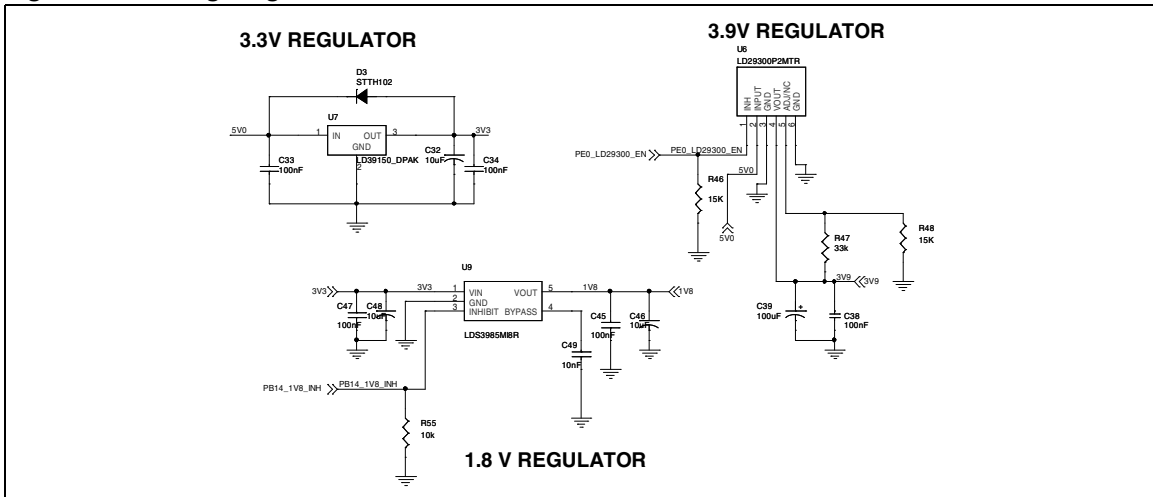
3.3V REGULATOR

D3
STTH102

U7

5V0

1 IN OUT 3

GND

2

3V3

LD39150_DPAK

C33
100nF

C32
10uF

C34
100nF

3.9V REGULATOR

U6
LD29300P2MTR

INH
INPUT
GND
VOUT
ADJ/NC
GND

1 2 3 4 5 6

PE0_LD29300_EN

PE0_LD29300_EN

5V0

R46
15K

5V0

R47
33k

R48
15K

3V9

3V9

C39
100uF

C38
100nF

U9

3V3

3V3

1 VIN VOUT 5

2 GND

3 INHIBIT BYPASS 4

1V8

1V8

LDS3985M18R

C47
100nF

C48
10uF

C45
100nF

C46
10uF

C49
10nF

PB14_1V8_INH

PB14_1V8_INH

R55
10k

1.8 V REGULATOR